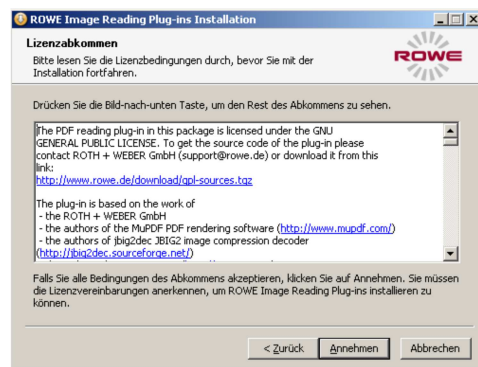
ROWE Image Reading Plug-ins Installation

Lizenzabkommen

Bitte lesen Sie die Lizenzbedingungen durch, bevor Sie mit der Installation fortfahren.

ROWE

Drücken Sie die Bild-nach-unten Taste, um den Rest des Abkommens zu sehen.

The PDF reading plug-in in this package is licensed under the GNU GENERAL PUBLIC LICENSE. To get the source code of the plug-in please contact ROTH + WEBER GmbH (support@rowe.de) or download it from this link:
http://www.rowe.de/download/gpl-sources.tgz

The plug-in is based on the work of
- the ROTH + WEBER GmbH
- the authors of the MuPDF PDF rendering software (http://www.mupdf.com/)
- the authors of jbig2dec JBIG2 image compression decoder (http://jbig2dec.sourceforge.net/)

Falls Sie alle Bedingungen des Abkommens akzeptieren, klicken Sie auf Annehmen. Sie müssen die Lizenzvereinbarungen anerkennen, um ROWE Image Reading Plug-ins installieren zu können.

< Zurück | Annehmen | Abbrechen